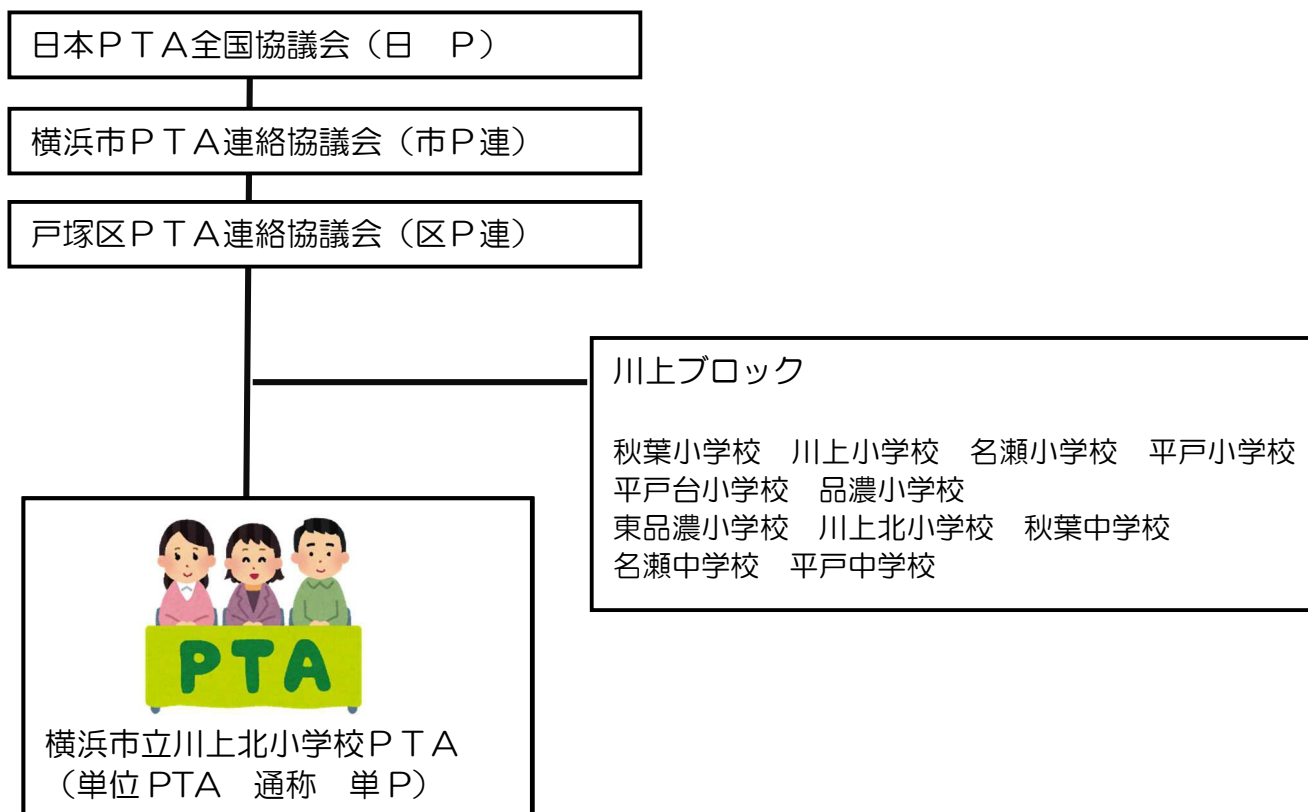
日本ＰＴＡ全国協議会（日　Ｐ）

横浜市ＰＴＡ連絡協議会（市Ｐ連）

戸塚区ＰＴＡ連絡協議会（区Ｐ連）

川上ブロック

秋葉小学校　川上小学校　名瀬小学校　平戸小学校
平戸台小学校　品濃小学校
東品濃小学校　川上北小学校　秋葉中学校
名瀬中学校　平戸中学校

PTA

横浜市立川上北小学校ＰＴＡ
（単位PTA　通称　単P）